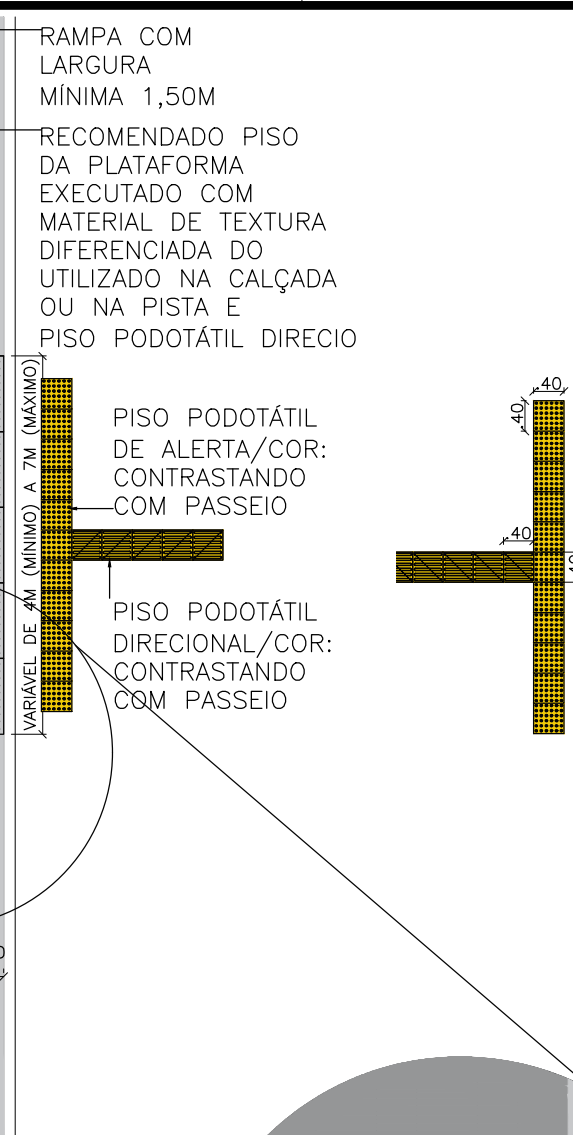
RAMPA COM LARGURA MÍNIMA 1,50M

RECOMENDADO PISO DA PLATAFORMA EXECUTADO COM MATERIAL DE TEXTURA DIFERENCIADA DO UTILIZADO NA CALÇADA OU NA PISTA E PISO PODOTÁTIL DIRECIO

VARIÁVEL DE 4M (MÍNIMO) A 7M (MÁXIMO)

PISO PODOTÁTIL DE ALERTA/COR: CONTRASTANDO COM PASSEIO

PISO PODOTÁTIL DIRECIONAL/COR: CONTRASTANDO COM PASSEIO

40

40

40

40